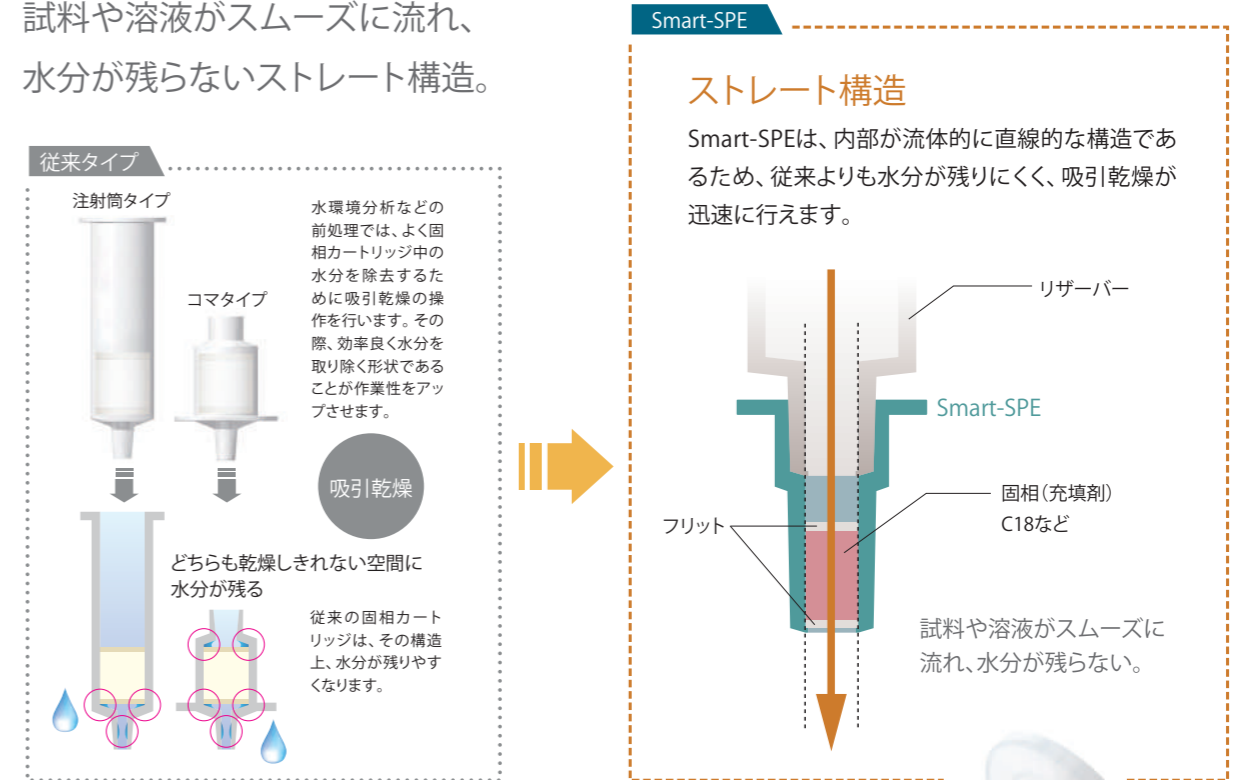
試料や溶液がスムーズに流れ、
水分が残らないストレート構造。

従来タイプ

注射筒タイプ

コマタイプ

水環境分析などの前処理では、よく固相カートリッジ中の水分を除去するために吸引乾燥の操作を行います。その際、効率良く水分を取り除く形状であることが作業性をアップさせます。

吸引乾燥

どちらも乾燥しきれない空間に水分が残る

従来の固相カートリッジは、その構造上、水分が残りやすくなります。

Smart-SPE

ストレート構造

Smart-SPEは、内部が流体的に直線的な構造であるため、従来よりも水分が残りにくく、吸引乾燥が迅速に行えます。

リザーバー

Smart-SPE

固相(充填剤)
C18など

フリット

試料や溶液がスムーズに流れ、水分が残らない。